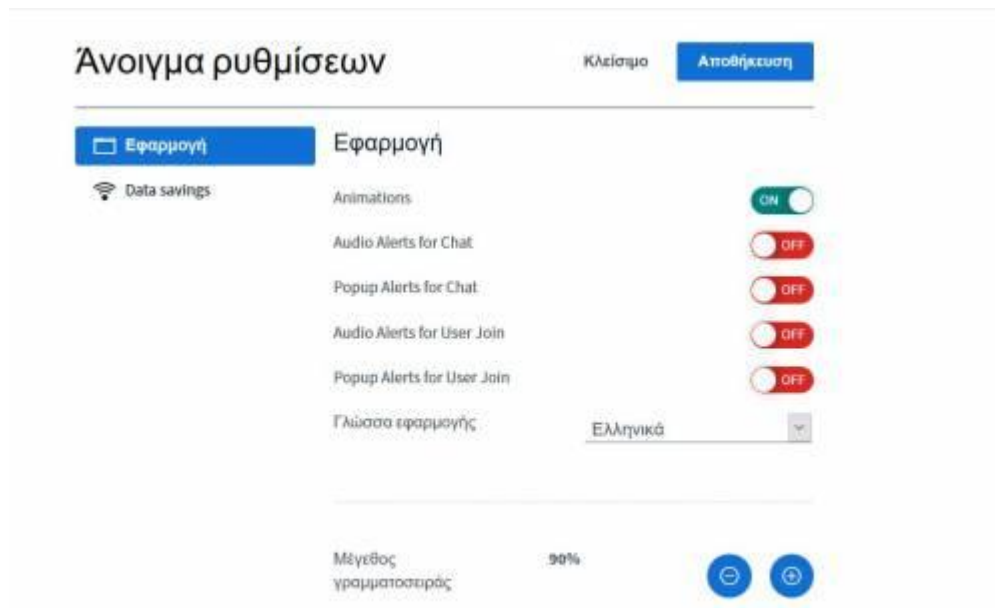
Άνοιγμα ρυθμίσεων

Κλείσιμο

Αποθήκευση

Εφαρμογή

Data savings

Εφαρμογή

Animations

ON

Audio Alerts for Chat

OFF

Popup Alerts for Chat

OFF

Audio Alerts for User Join

OFF

Popup Alerts for User Join

OFF

Γλώσσα εφαρμογής

Ελληνικά

Μέγεθος γραμματοσειράς

90%